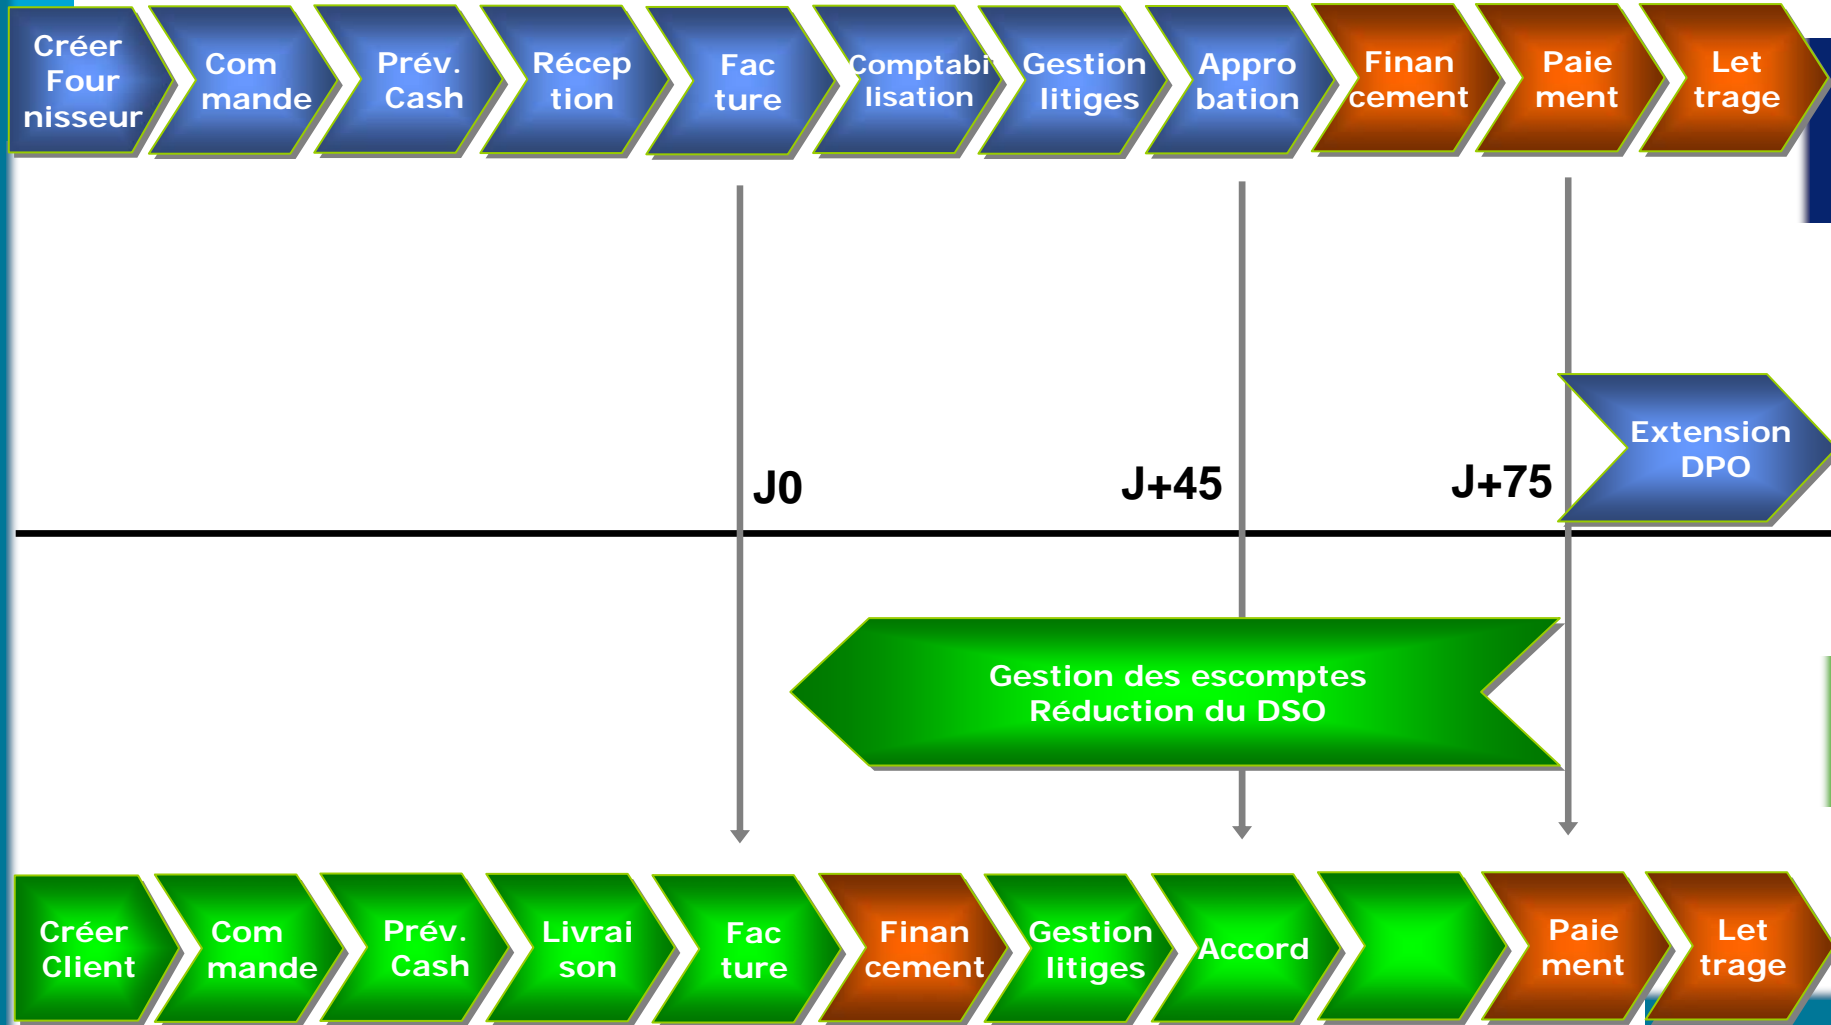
Créer Four nisseur

Com mande

Prév. Cash

Récep tion

Fac ture

Comptabi lisation

Gestion litiges

Appro bation

Finan cement

Paie ment

Let trage

Extension DPO

J0

J+45

J+75

Gestion des escomptes
Réduction du DSO

Créer Client

Com mande

Prév. Cash

Livrai son

Fac ture

Finan cement

Gestion litiges

Accord

Paie ment

Let trage